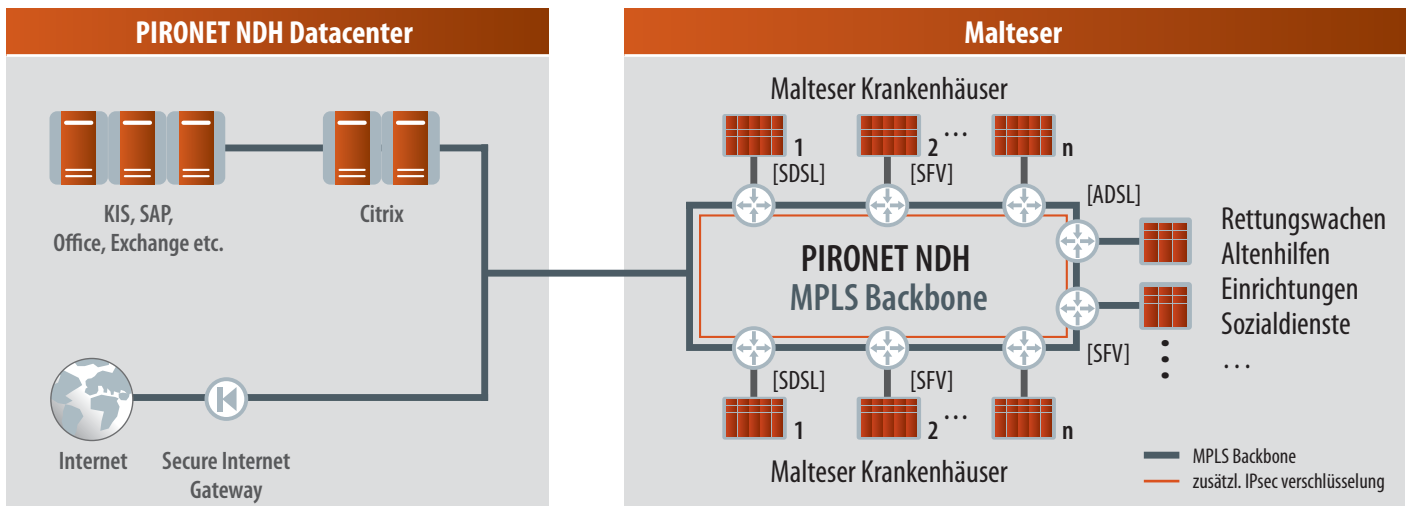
PIRONET NDH Datacenter

KIS, SAP, Office, Exchange etc.

Citrix

Internet

Secure Internet Gateway

Malteser

Malteser Krankenhäuser

1

2 …

n

[SDSL]

[SFV]

[ADSL]

PIRONET NDH
MPLS Backbone

Rettungswachen
Altenhilfen
Einrichtungen
Sozialdienste
…

[SFV]

[SDSL]

[SFV]

1

2 …

n

Malteser Krankenhäuser

MPLS Backbone
zusätzl. IPsec verschlüsselung